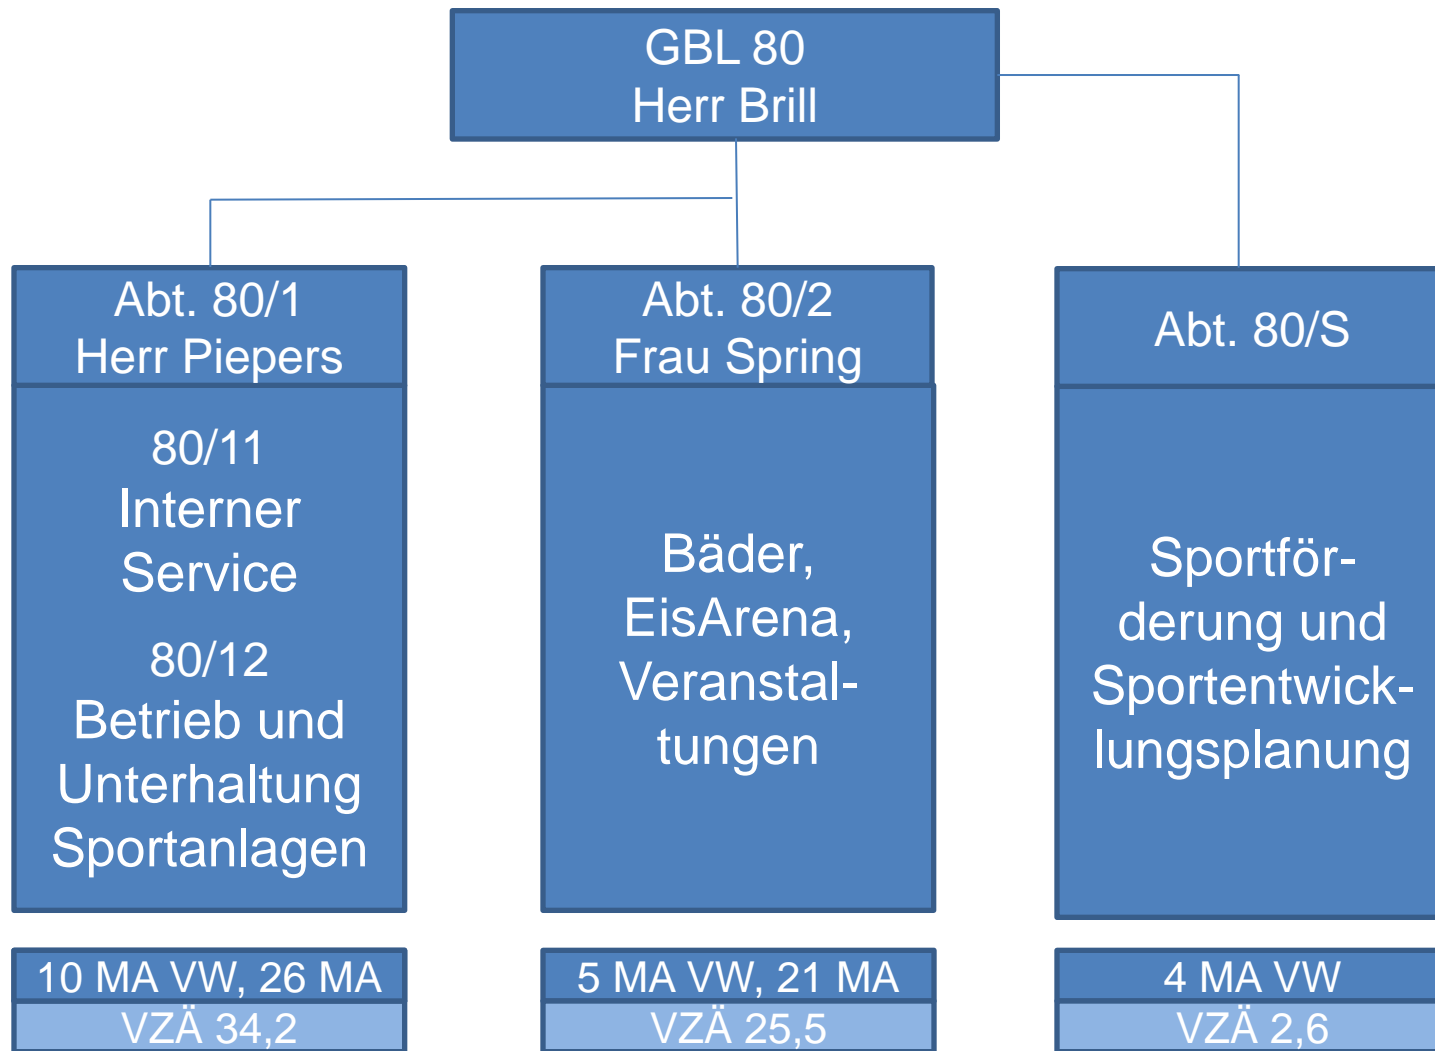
GBL 80
Herr Brill

Abt. 80/1
Herr Piepers

80/11
Interner Service

80/12
Betrieb und Unterhaltung Sportanlagen

10 MA VW, 26 MA
VZÄ 34,2

Abt. 80/2
Frau Spring

Bäder, EisArena, Veranstaltungen

5 MA VW, 21 MA
VZÄ 25,5

Abt. 80/S

Sportförderung und Sportentwicklungsplanung

4 MA VW
VZÄ 2,6